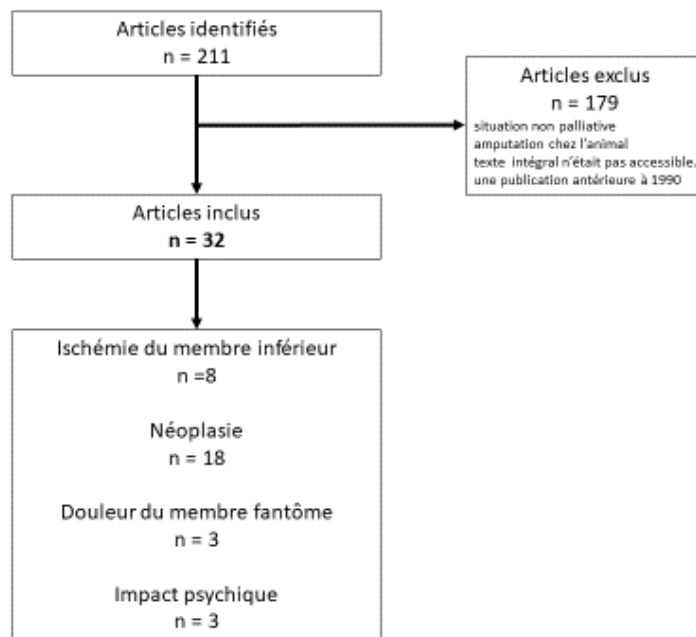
Articles identifiés
n = 211

Articles exclus
n = 179
situation non palliative
amputation chez l'animal
texte intégral n'était pas accessible,
une publication antérieure à 1990

Articles inclus
n = 32

Ischémie du membre inférieur
n =8

Néoplasie
n = 18

Douleur du membre fantôme
n = 3

Impact psychique
n = 3